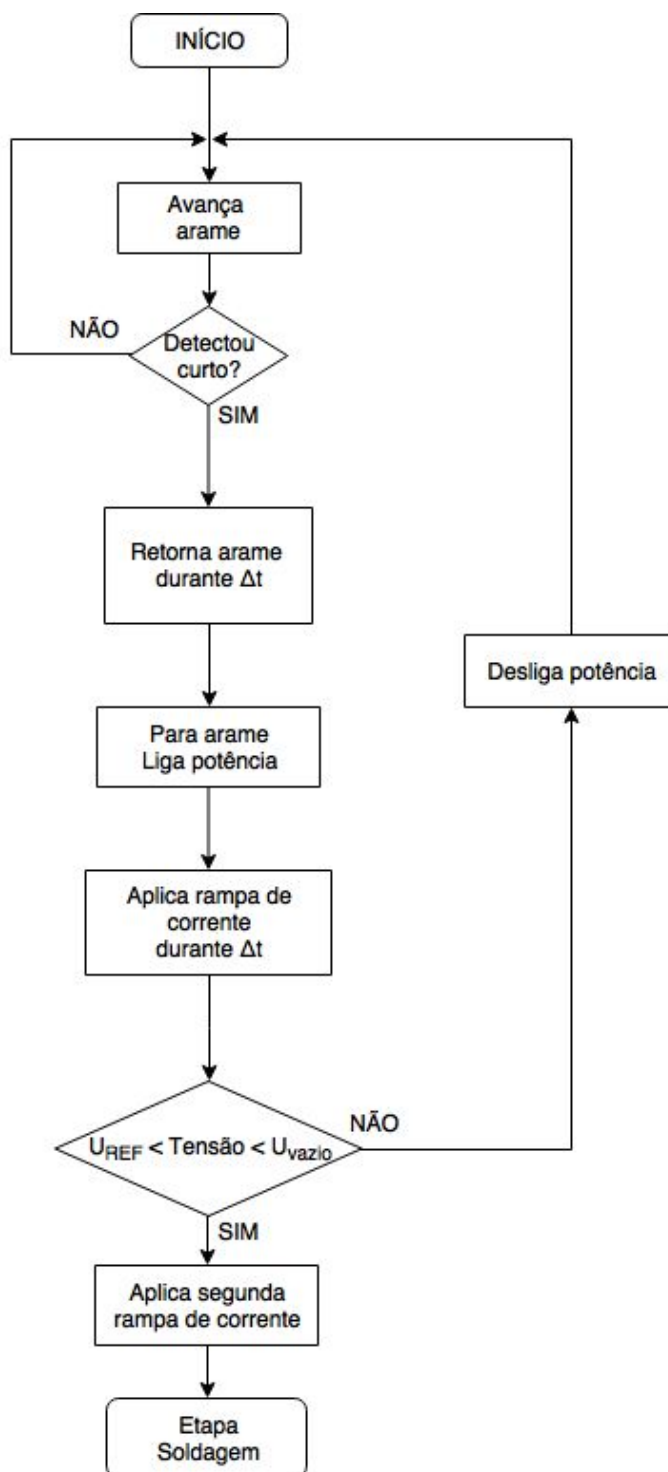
INÍCIO

Avança arame

NÃO

Detectou curto?

SIM

Retorna arame durante Δt

Desliga potência

Para arame
Liga potência

Aplica rampa de corrente durante Δt

NÃO

$U_{REF}$ < Tensão < $U_{vazio}$

SIM

Aplica segunda rampa de corrente

Etapa Soldagem